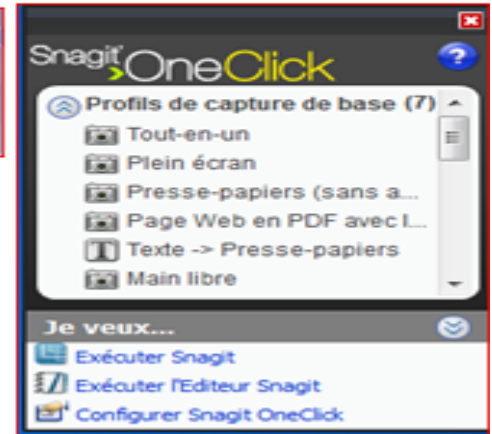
Snagit OneClick

Profils de capture de base (7)
Tout-en-un
Plein écran
Presse-papiers (sans a...
Page Web en PDF avec l...
Texte -> Presse-papiers
Main libre

Je veux...
Exécuter Snagit
Exécuter l'Editeur Snagit
Configurer Snagit OneClick